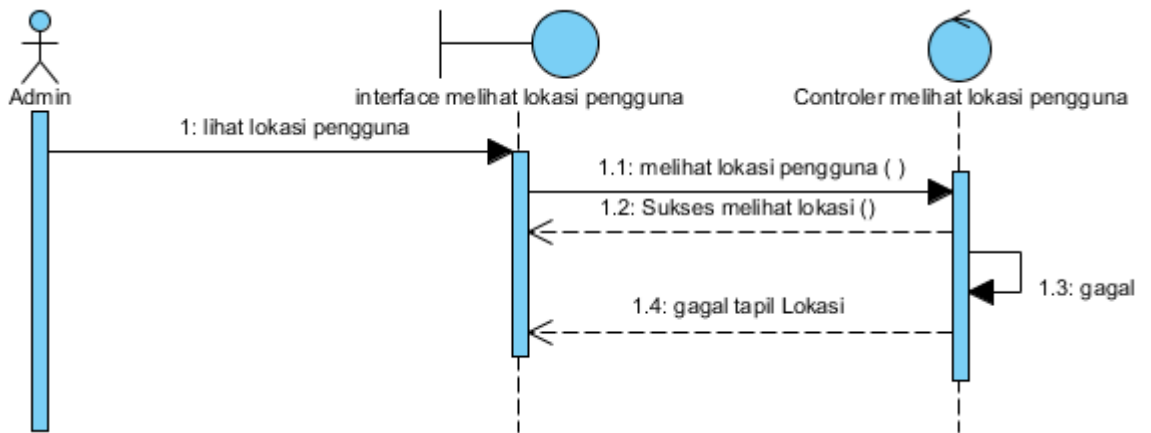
Admin

interface melihat lokasi pengguna

Controler melihat lokasi pengguna

1: lihat lokasi pengguna

1.1: melihat lokasi pengguna ( )

1.2: Sukses melihat lokasi ()

1.3: gagal

1.4: gagal tapil Lokasi